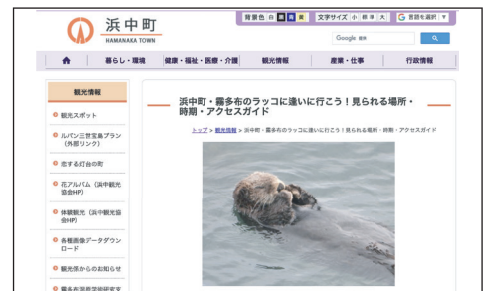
浜中町
HAMANAKA TOWN

背景色 白 黒 青 黄　文字サイズ 小 標準 大　G 言語を選択 ▼

Google 提供

暮らし・環境　健康・福祉・医療・介護　観光情報　産業・仕事　行政情報

観光情報

観光スポット

ルパン三世宝島プラン（外部リンク）

恋する灯台の町

花アルバム（浜中観光協会HP）

体験観光（浜中観光協会HP）

各種画像データダウンロード

観光係からのお知らせ

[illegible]

浜中町・霧多布のラッコに逢いに行こう！見られる場所・時期・アクセスガイド

トップ > 観光情報 > 浜中町・霧多布のラッコに逢いに行こう！見られる場所・時期・アクセスガイド